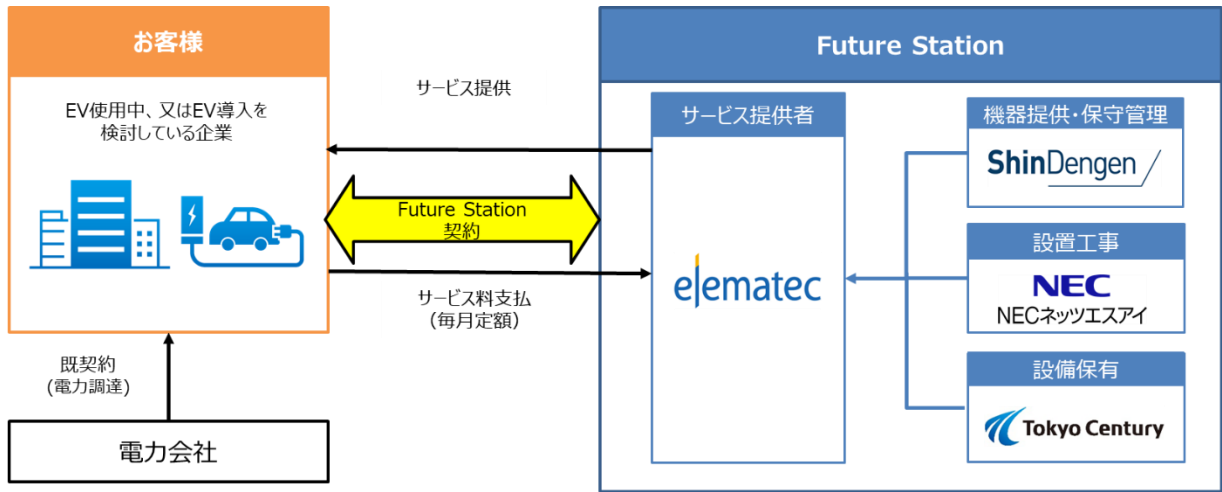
お客様

EV使用中、又はEV導入を検討している企業

サービス提供

Future Station
契約

サービス料支払
(毎月定額)

既契約
(電力調達)

電力会社

Future Station

サービス提供者

elematec

機器提供・保守管理

ShinDengen

設置工事

NEC
NECネッツエスアイ

設備保有

Tokyo Century